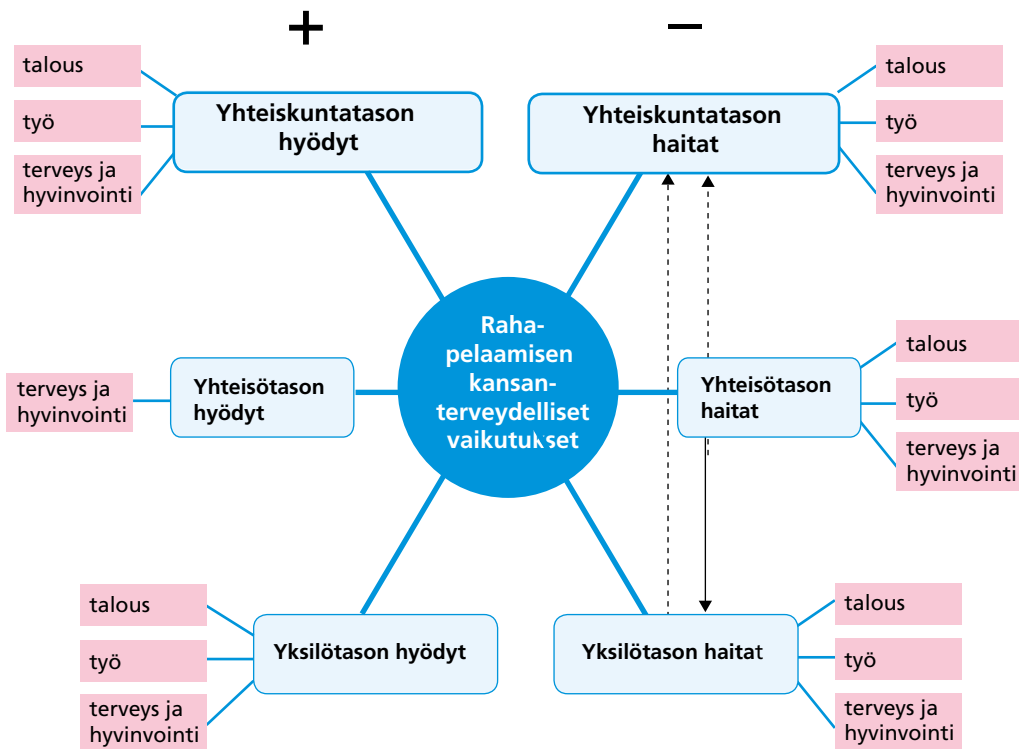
+

−

talous

työ

terveys ja hyvinvointi

Yhteiskuntatason hyödyt

Yhteiskuntatason haitat

talous

työ

terveys ja hyvinvointi

Rahapelaamisen kansanterveydelliset vaikutukset

terveys ja hyvinvointi

Yhteisötason hyödyt

Yhteisötason haitat

talous

työ

terveys ja hyvinvointi

talous

työ

terveys ja hyvinvointi

Yksilötason hyödyt

Yksilötason haitat

talous

työ

terveys ja hyvinvointi